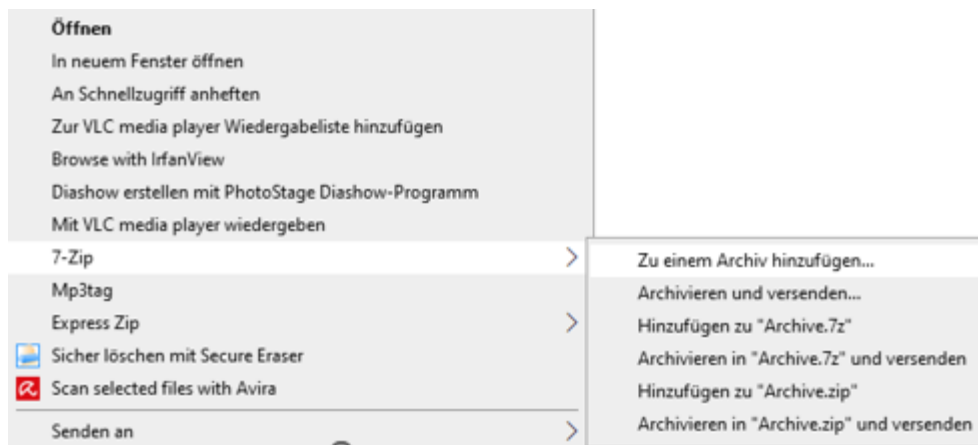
Öffnen
In neuem Fenster öffnen
An Schnellzugriff anheften
Zur VLC media player Wiedergabeliste hinzufügen
Browse with IrfanView
Diashow erstellen mit PhotoStage Diashow-Programm
Mit VLC media player wiedergeben
7-Zip
Mp3tag
Express Zip
Sicher löschen mit Secure Eraser
Scan selected files with Avira
Senden an

Zu einem Archiv hinzufügen...
Archivieren und versenden...
Hinzufügen zu "Archive.7z"
Archivieren in "Archive.7z" und versenden
Hinzufügen zu "Archive.zip"
Archivieren in "Archive.zip" und versenden